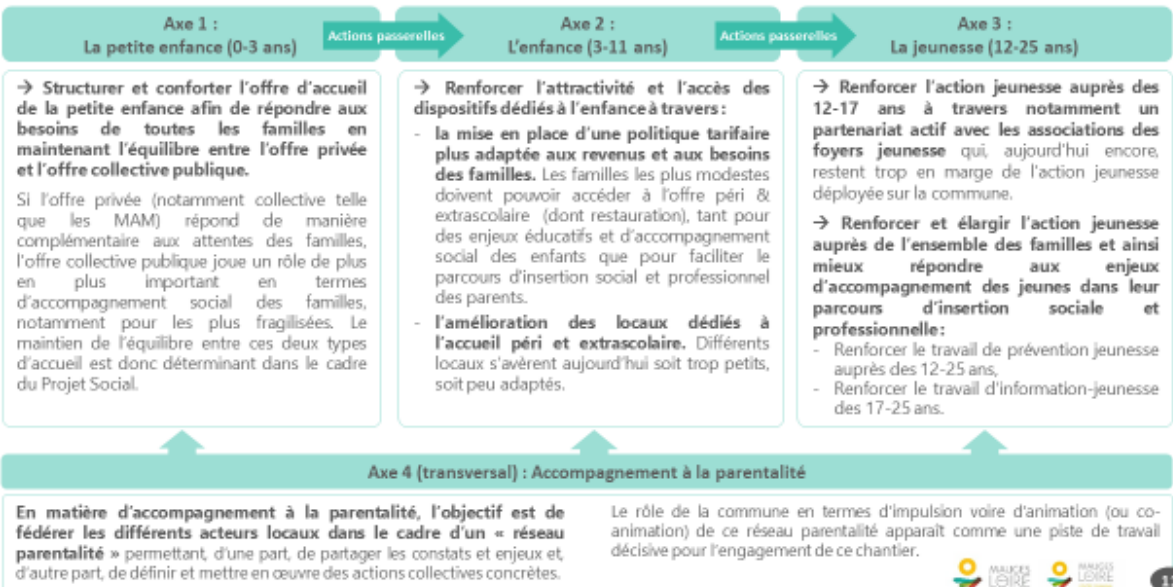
Axe 1 :
La petite enfance (0-3 ans)

Actions passerelles

Axe 2 :
L'enfance (3-11 ans)

Actions passerelles

Axe 3 :
La jeunesse (12-25 ans)

→ Structurer et conforter l'offre d'accueil de la petite enfance afin de répondre aux besoins de toutes les familles en maintenant l'équilibre entre l'offre privée et l'offre collective publique.

Si l'offre privée (notamment collective telle que les MAM) répond de manière complémentaire aux attentes des familles, l'offre collective publique joue un rôle de plus en plus important en termes d'accompagnement social des familles, notamment pour les plus fragilisées. Le maintien de l'équilibre entre ces deux types d'accueil est donc déterminant dans le cadre du Projet Social.

→ Renforcer l'attractivité et l'accès des dispositifs dédiés à l'enfance à travers :

- la mise en place d'une politique tarifaire plus adaptée aux revenus et aux besoins des familles. Les familles les plus modestes doivent pouvoir accéder à l'offre péri & extrascolaire (dont restauration), tant pour des enjeux éducatifs et d'accompagnement social des enfants que pour faciliter le parcours d'insertion social et professionnel des parents.
- l'amélioration des locaux dédiés à l'accueil péri et extrascolaire. Différents locaux s'avèrent aujourd'hui soit trop petits, soit peu adaptés.

→ Renforcer l'action jeunesse auprès des 12-17 ans à travers notamment un partenariat actif avec les associations des foyers jeunesse qui, aujourd'hui encore, restent trop en marge de l'action jeunesse déployée sur la commune.

→ Renforcer et élargir l'action jeunesse auprès de l'ensemble des familles et ainsi mieux répondre aux enjeux d'accompagnement des jeunes dans leur parcours d'insertion sociale et professionnelle :
- Renforcer le travail de prévention jeunesse auprès des 12-25 ans,
- Renforcer le travail d'information-jeunesse des 17-25 ans.

Axe 4 (transversal) : Accompagnement à la parentalité

En matière d'accompagnement à la parentalité, l'objectif est de fédérer les différents acteurs locaux dans le cadre d'un « réseau parentalité » permettant, d'une part, de partager les constats et enjeux et, d'autre part, de définir et mettre en œuvre des actions collectives concrètes.

Le rôle de la commune en termes d'impulsion voire d'animation (ou co-animation) de ce réseau parentalité apparaît comme une piste de travail décisive pour l'engagement de ce chantier.

MAUGES LOIRE MAUGES LOIRE